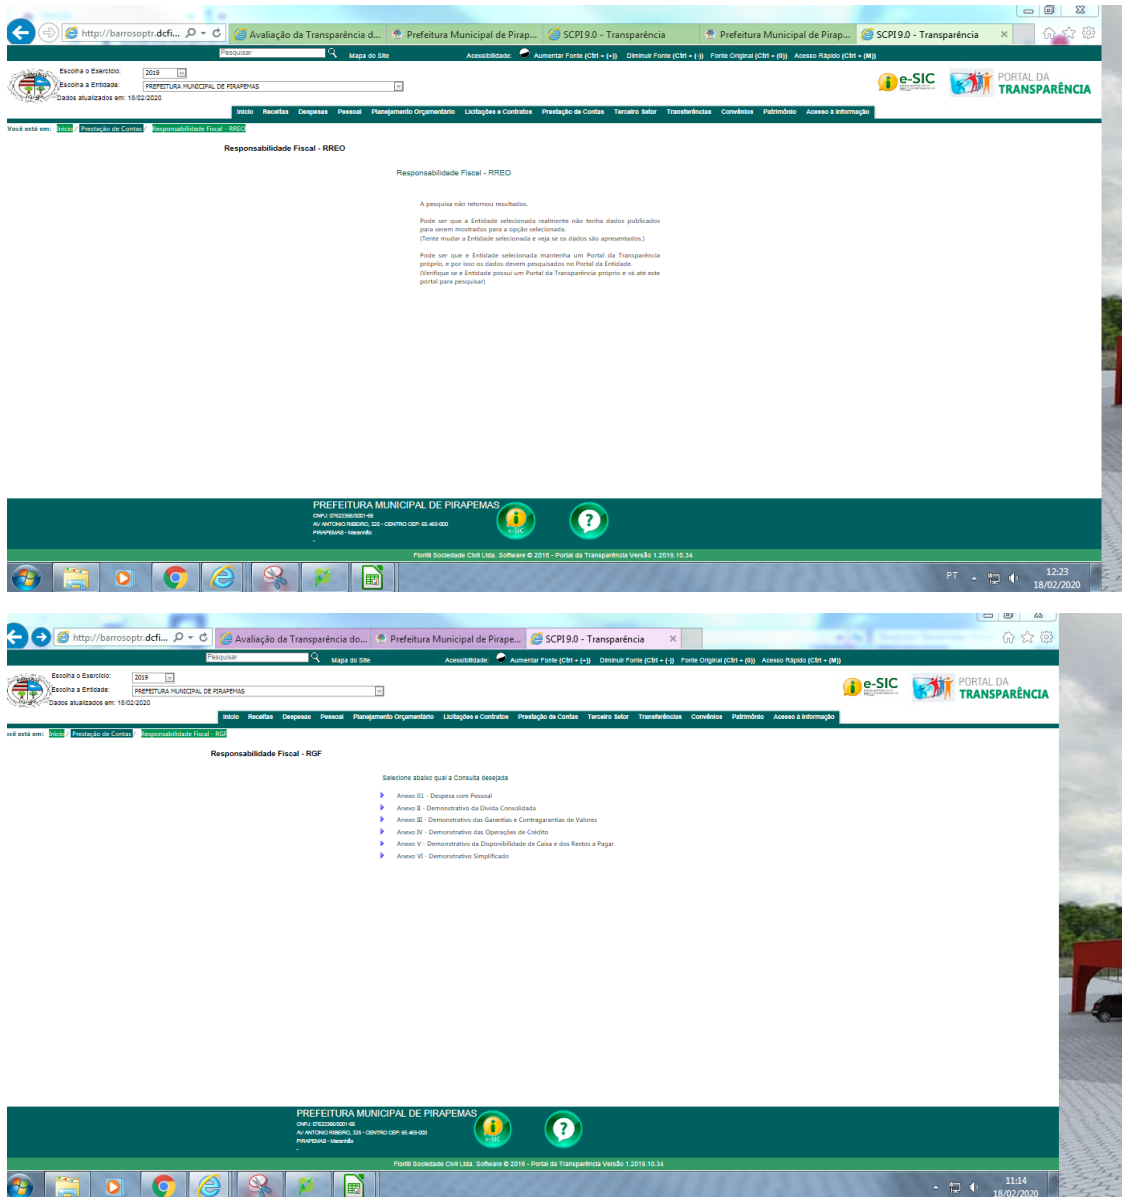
http://barrosoptr.dcfi... Avaliação da Transparência d... Prefeitura Municipal de Pirap... SCPI 9.0 - Transparência Prefeitura Municipal de Pirap... SCPI 9.0 - Transparência

Pesquisar Mapa do Site Acessibilidade: Aumentar Fonte (Ctrl + (+)) Diminuir Fonte (Ctrl + (-)) Fonte Original (Ctrl + (0)) Acesso Rápido (Ctrl + (M))

Escolha o Exercício: 2019
Escolha a Entidade: PREFEITURA MUNICIPAL DE PIRAPEMAS
Dados atualizados em: 18/02/2020

e-SIC PORTAL DA TRANSPARÊNCIA

Início Receitas Despesas Pessoal Planejamento Orçamentário Licitações e Contratos Prestação de Contas Terceiro Setor Transferências Convênios Patrimônio Acesso à Informação

Você está em: Início / Prestação de Contas / Responsabilidade Fiscal - RREO

Responsabilidade Fiscal - RREO

Responsabilidade Fiscal - RREO

A pesquisa não retornou resultados.

Pode ser que a Entidade selecionada realmente não tenha dados publicados para serem mostrados para a opção selecionada.
(Tente mudar a Entidade selecionada e veja se os dados são apresentados.)

Pode ser que e Entidade selecionada mantenha um Portal da Transparência próprio, e por isso os dados devem pesquisados no Portal da Entidade.
(Verifique se e Entidade possui um Portal da Transparência próprio e vá até este portal para pesquisar)

PREFEITURA MUNICIPAL DE PIRAPEMAS
CNPJ: 07623366/0001-66
AV ANTONIO RIBEIRO, 325 - CENTRO CEP: 65.460-000
PIRAPEMAS - Maranhão

Fiorilli Sociedade Civil Ltda. Software © 2016 - Portal da Transparência Versão 1.2019.10.34

PT 12:23 18/02/2020

http://barrosoptr.dcfi... Avaliação da Transparência do... Prefeitura Municipal de Pirape... SCPI 9.0 - Transparência

Pesquisar Mapa do Site Acessibilidade: Aumentar Fonte (Ctrl + (+)) Diminuir Fonte (Ctrl + (-)) Fonte Original (Ctrl + (0)) Acesso Rápido (Ctrl + (M))

Escolha o Exercício: 2019
Escolha a Entidade: PREFEITURA MUNICIPAL DE PIRAPEMAS
Dados atualizados em: 18/02/2020

e-SIC PORTAL DA TRANSPARÊNCIA

Início Receitas Despesas Pessoal Planejamento Orçamentário Licitações e Contratos Prestação de Contas Terceiro Setor Transferências Convênios Patrimônio Acesso à Informação

ocê está em: Início / Prestação de Contas / Responsabilidade Fiscal - RGF

Responsabilidade Fiscal - RGF

Selecione abaixo qual a Consulta desejada

Anexo 01 - Despesa com Pessoal
Anexo II - Demonstrativo da Dívida Consolidada
Anexo III - Demonstrativo das Garantias e Contragarantias de Valores
Anexo IV - Demonstrativo das Operações de Crédito
Anexo V - Demonstrativo da Disponibilidade de Caixa e dos Restos a Pagar
Anexo VI - Demonstrativo Simplificado

PREFEITURA MUNICIPAL DE PIRAPEMAS
CNPJ: 07623366/0001-66
AV ANTONIO RIBEIRO, 325 - CENTRO CEP: 65.460-000
PIRAPEMAS - Maranhão

Fiorilli Sociedade Civil Ltda. Software © 2016 - Portal da Transparência Versão 1.2019.10.34

11:14 18/02/2020